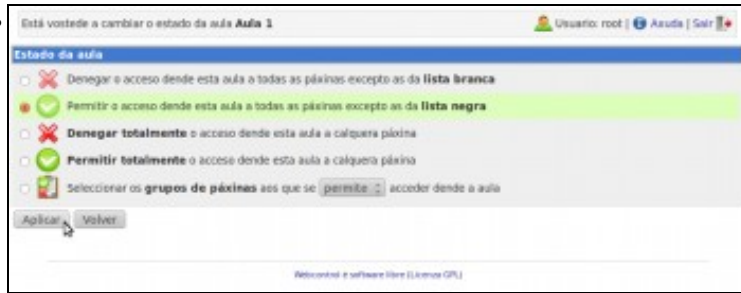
Está vostede a cambiar o estado da aula **Aula 1**

Usuario: root | Axuda | Saír

Estado da aula

Denegar o acceso dende esta aula a todas as páxinas excepto as da **lista branca**

Permitir o acceso dende esta aula a todas as páxinas excepto as da **lista negra**

**Denegar totalmente** o acceso dende esta aula a calquera páxina

**Permitir totalmente** o acceso dende esta aula a calquera páxina

Seleccionar os **grupos de páxinas** aos que se permite acceder dende a aula

Aplicar Volver

Webcontrol é software libre (Licenza GPL)